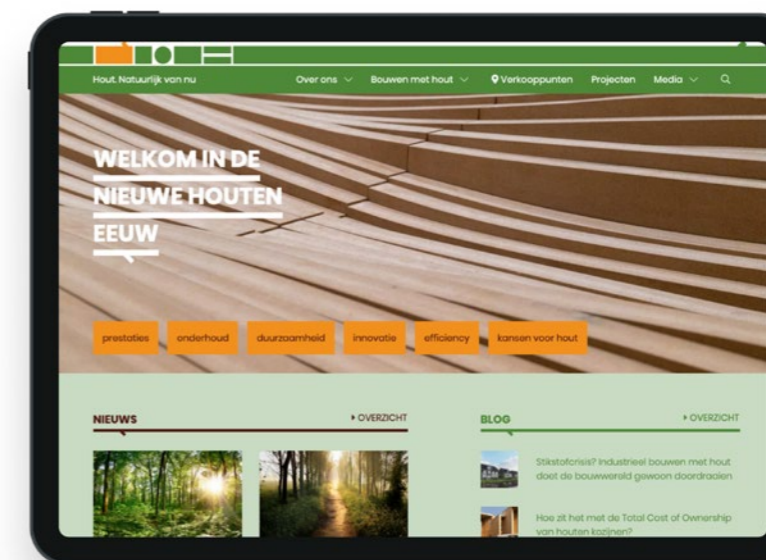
Hout. Natuurlijk van nu

Over ons Bouwen met hout Verkooppunten Projecten Media

WELKOM IN DE NIEUWE HOUTEN EEUW

prestaties onderhoud duurzaamheid innovatie efficiency kansen voor hout

NIEUWS

OVERZICHT

BLOG

OVERZICHT

Stikstofcrisis? Industrieel bouwen met hout doet de bouwwereld gewoon doordraaien

Hoe zit het met de Total Cost of Ownership van houten kozijnen?